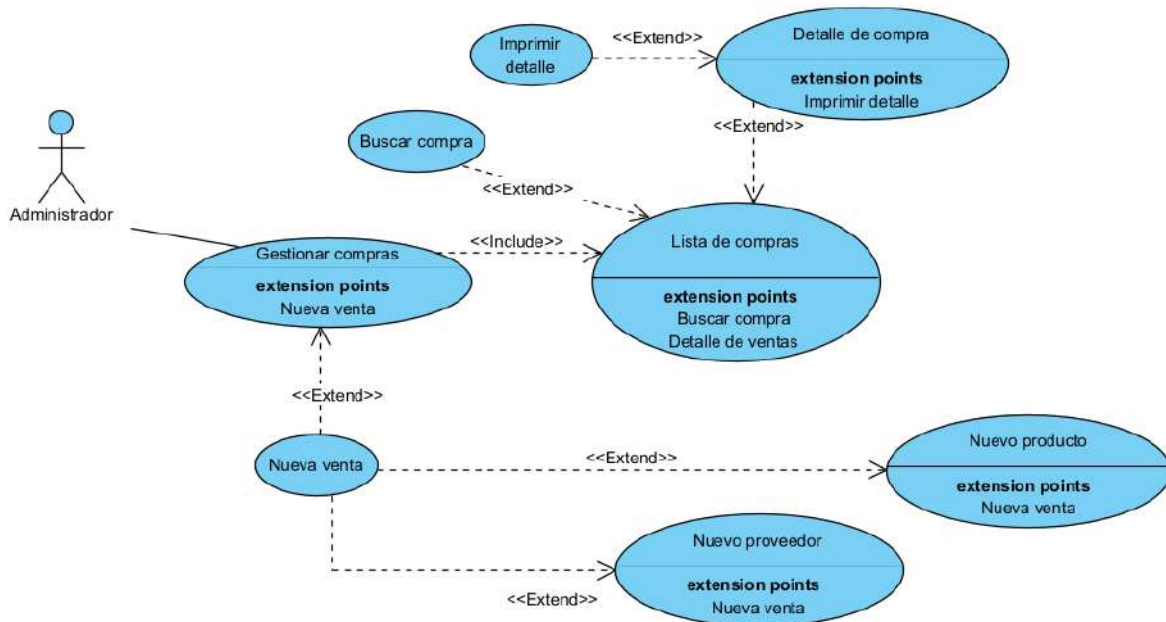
Imprimir detalle

<<Extend>>

Detalle de compra

**extension points**
Imprimir detalle

<<Extend>>

Buscar compra

<<Extend>>

Administrador

Gestionar compras

**extension points**
Nueva venta

<<Include>>

Lista de compras

**extension points**
Buscar compra
Detalle de ventas

<<Extend>>

Nueva venta

<<Extend>>

Nuevo producto

**extension points**
Nueva venta

Nuevo proveedor

**extension points**
Nueva venta

<<Extend>>